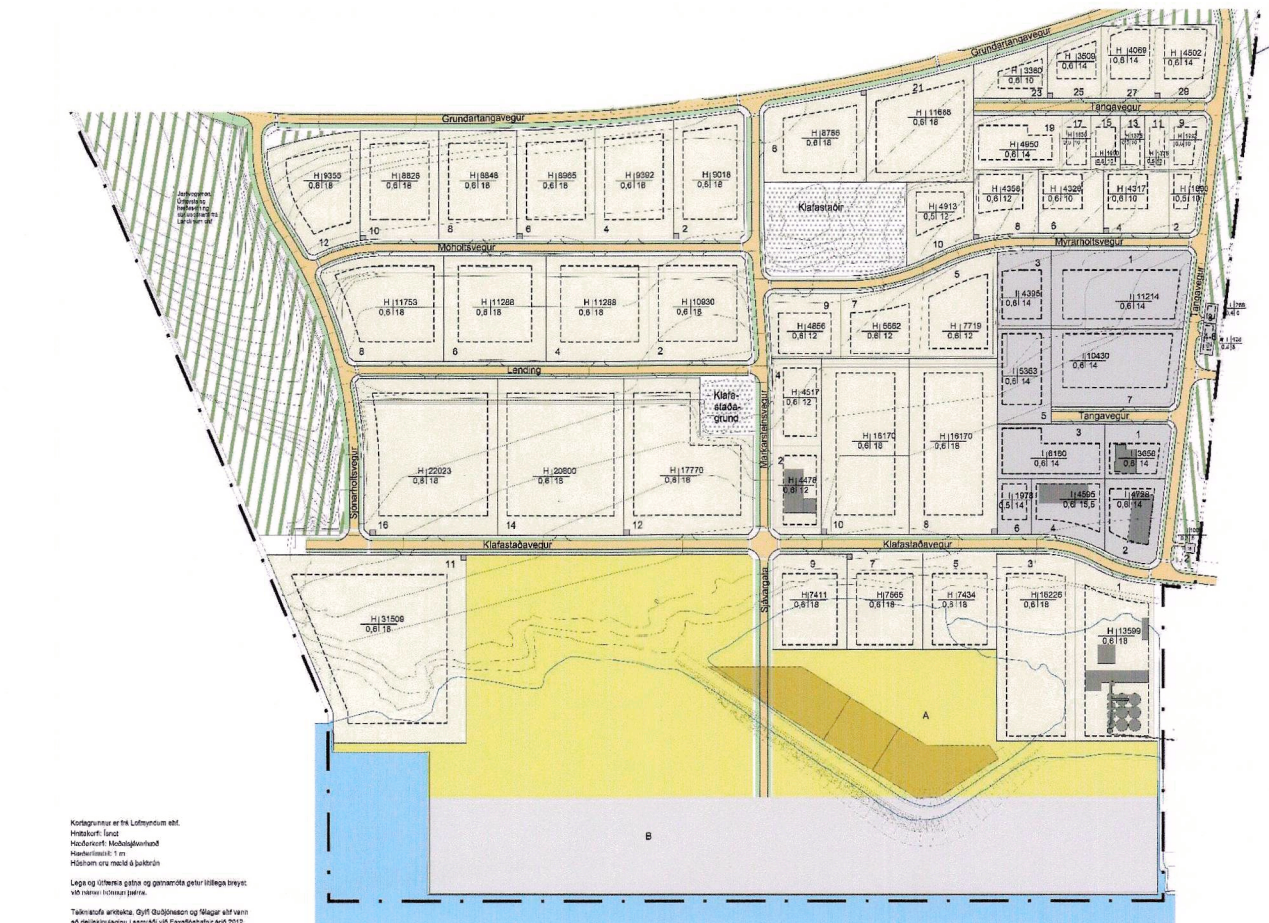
Grundartangavegur

Grundartangavegur

H | 3380
0,6 | 10

H | 3508
0,6 | 14

H | 4069
0,6 | 14

H | 4502
0,6 | 14

23 25 27 29

Tangavegur

21
H | 11668
0,6 | 18

H | 8786
0,6 | 18

8

19 17 15 13 11 9

H | 4950
0,6 | 14

H | 9355
0,6 | 18

H | 8825
0,6 | 18

H | 8846
0,6 | 18

H | 8965
0,6 | 18

H | 9382
0,6 | 18

H | 9018
0,6 | 18

Klafastaðir

H | 4913
0,5 | 12

H | 4356
0,6 | 12

H | 4326
0,6 | 10

H | 4317
0,6 | 10

H | 1650
0,5 | 10

Jarðvegsmön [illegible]

12 10 8 6 4 2

10 8 6 4 2

Mýrarholtsvegur

Móholtsvegur

3 1

9 7 5

H | 11753
0,6 | 18

H | 11288
0,6 | 18

H | 11288
0,6 | 18

H | 10930
0,6 | 18

H | 4856
0,6 | 12

H | 5662
0,6 | 12

H | 7719
0,6 | 12

I | 4395
0,6 | 14

I | 11214
0,6 | 14

Tangavegur

8 6 4 2

Landing

I | 5363
0,6 | 14

I | 10430
0,6 | 14

7

4

H | 4517
0,6 | 12

Klafa-staða-grund

5

Tangavegur

3 1

Markarstaðavegur

H | 16170
0,6 | 18

H | 16170
0,6 | 18

I | 8160
0,6 | 14

I | 3650
0,6 | 14

Súlunarholtsvegur

H | 22023
0,6 | 18

H | 20800
0,6 | 18

H | 17770
0,6 | 18

2

H | 4476
0,6 | 12

I | 1979
0,5 | 14

I | 4595
0,6 | 15,5

I | 4736
0,6 | 14

16 14 12

10 8

6 4 2

Klafastaðavegur

Klafastaðavegur

11

9 7 5 3 1

Sílavegata

H | 31506
0,6 | 18

H | 7411
0,6 | 18

H | 7665
0,6 | 18

H | 7434
0,6 | 18

H | 16226
0,6 | 18

H | 13599
0,6 | 18

A

B

Kortagrunnur er frá Loftmyndum ehf.
Hnitakerfi: Ísnet
Hæðarkerfi: Meðalsjávarhæð
Hæðarlínubil: 1 m
Húshorn eru mæld á þakbrún

Lega og útfærsla gatna og gatnamóta getur lítillega breyst við nánari hönnun þeirra.

Teiknistofa arkitekta, Gylfi Guðjónsson og félagar ehf vann að deiliskipulaginu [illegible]